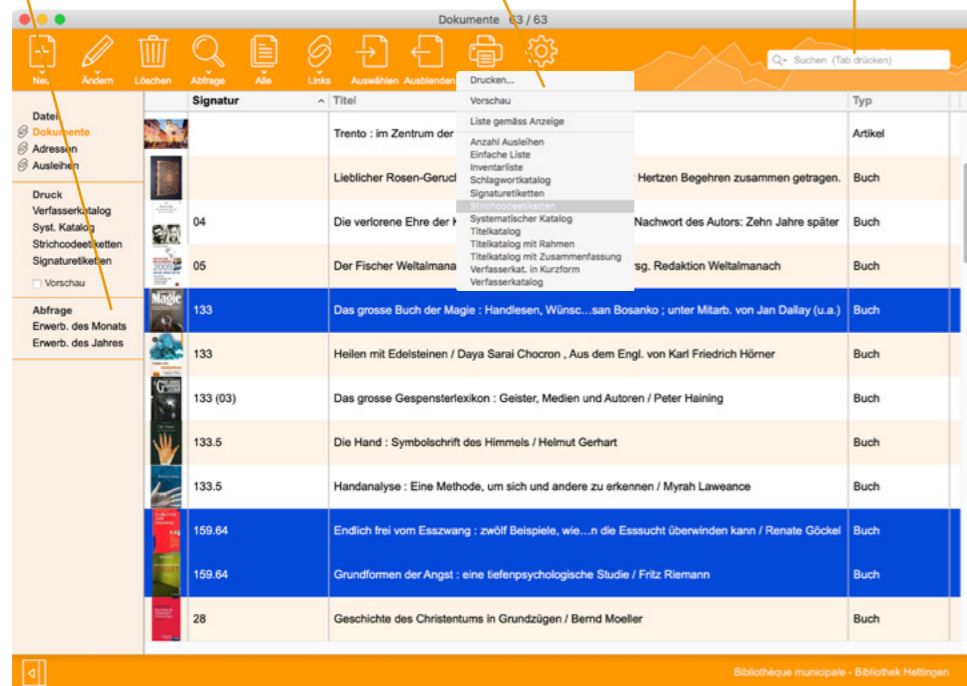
Dokumente 63 / 63

Neu Ändern Löschen Abfrage Alle Links Auswählen Ausblenden

Suchen (Tab drücken)

Drucken...
Vorschau
Liste gemäss Anzeige
Anzahl Ausleihen
Einfache Liste
Inventarliste
Schlagwortkatalog
Signaturetiketten
Strichcodeetiketten
Systematischer Katalog
Titelkatalog
Titelkatalog mit Rahmen
Titelkatalog mit Zusammenfassung
Verfasserkat. in Kurzform
Verfasserkatalog

Datei
Dokumente
Adressen
Ausleihen

Druck
Verfasserkatalog
Syst. Katalog
Strichcodeetiketten
Signaturetiketten
Vorschau

Abfrage
Erwerb. des Monats
Erwerb. des Jahres

| Signatur | Titel | Typ |
|---|---|---|
| | Trento : im Zentrum der | Artikel |
| | Lieblicher Rosen-Geruch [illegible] Hertzen Begehren zusammen getragen. | Buch |
| 04 | Die verlorene Ehre der K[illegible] Nachwort des Autors: Zehn Jahre später | Buch |
| 05 | Der Fischer Weltalmana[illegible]rsg. Redaktion Weltalmanach | Buch |
| 133 | Das grosse Buch der Magie : Handlesen, Wünsc...san Bosanko ; unter Mitarb. von Jan Dallay (u.a.) | Buch |
| 133 | Heilen mit Edelsteinen / Daya Sarai Chocron , Aus dem Engl. von Karl Friedrich Hörner | Buch |
| 133 (03) | Das grosse Gespensterlexikon : Geister, Medien und Autoren / Peter Haining | Buch |
| 133.5 | Die Hand : Symbolschrift des Himmels / Helmut Gerhart | Buch |
| 133.5 | Handanalyse : Eine Methode, um sich und andere zu erkennen / Myrah Laweance | Buch |
| 159.64 | Endlich frei vom Esszwang : zwölf Beispiele, wie...n die Esssucht überwinden kann / Renate Göckel | Buch |
| 159.64 | Grundformen der Angst : eine tiefenpsychologische Studie / Fritz Riemann | Buch |
| 28 | Geschichte des Christentums in Grundzügen / Bernd Moeller | Buch |

Magie

Bibliothèque municipale - Bibliothek Hettingen